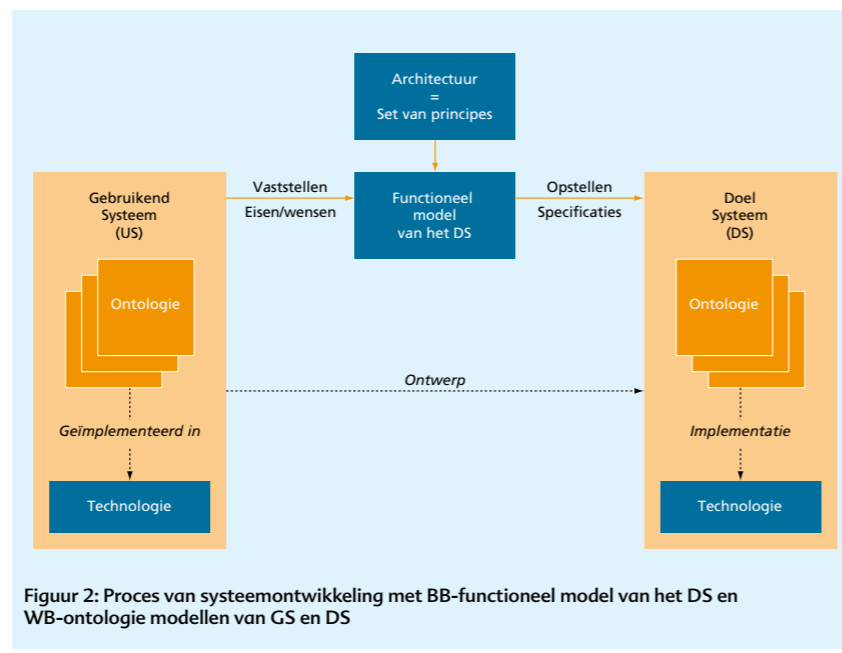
Architectuur
=
Set van principes

Gebruikend Systeem (US)

Vaststellen
Eisen/wensen

Functioneel model van het DS

Opstellen
Specificaties

Doel Systeem (DS)

Ontologie

Ontologie

Ontwerp

Geïmplementeerd in

Implementatie

Technologie

Technologie

Figuur 2: Proces van systeemontwikkeling met BB-functioneel model van het DS en WB-ontologie modellen van GS en DS